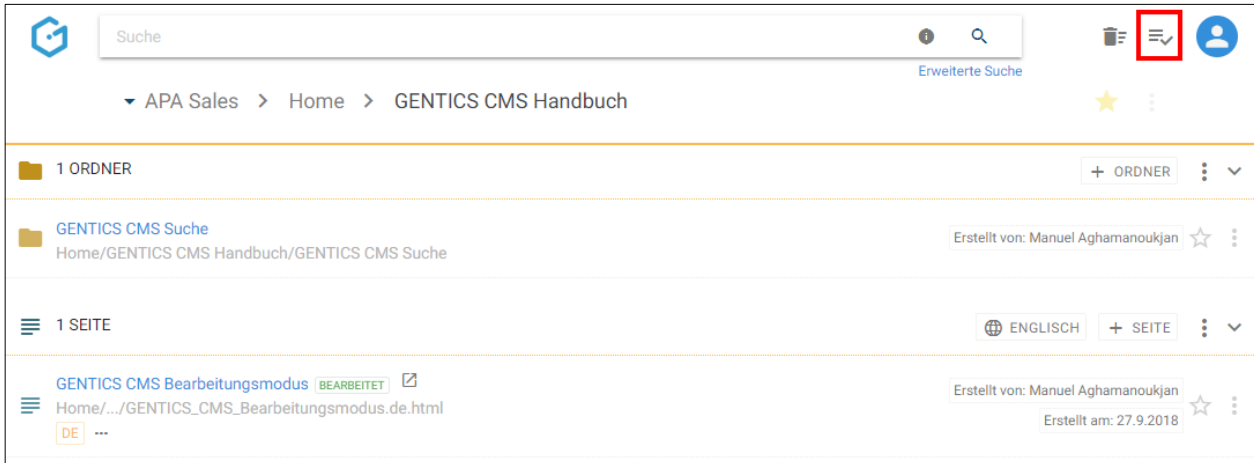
Suche

Erweiterte Suche

APA Sales > Home > GENTICS CMS Handbuch

1 ORDNER

+ ORDNER

GENTICS CMS Suche
Home/GENTICS CMS Handbuch/GENTICS CMS Suche

Erstellt von: Manuel Aghamanoukjan

1 SEITE

ENGLISCH + SEITE

GENTICS CMS Bearbeitungsmodus BEARBEITET
Home/.../GENTICS_CMS_Bearbeitungsmodus.de.html
DE ···

Erstellt von: Manuel Aghamanoukjan
Erstellt am: 27.9.2018